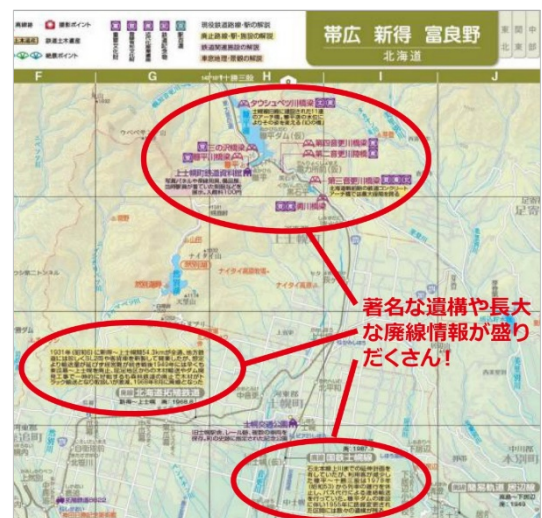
帯広 新得 富良野
北海道

現役鉄道路線・駅の解説
廃止路線・駅・施設の解説
鉄道関連施設の解説
未成線・計画線の解説

撮影ポイント
鉄道土木遺産
絶景ポイント

F G H I J

タウシュベツ川橋梁
三の沢橋梁
第五音更川橋梁
第四音更川橋梁
第三音更川橋梁
幌加駅
十三の沢橋梁
上士幌町鉄道資料館
ナイタイ高原
上士幌

著名な遺構や長大な廃線情報が盛りだくさん!

1931年(昭和6)に帯広〜上士幌間54.3kmが全通。

上士幌

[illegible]